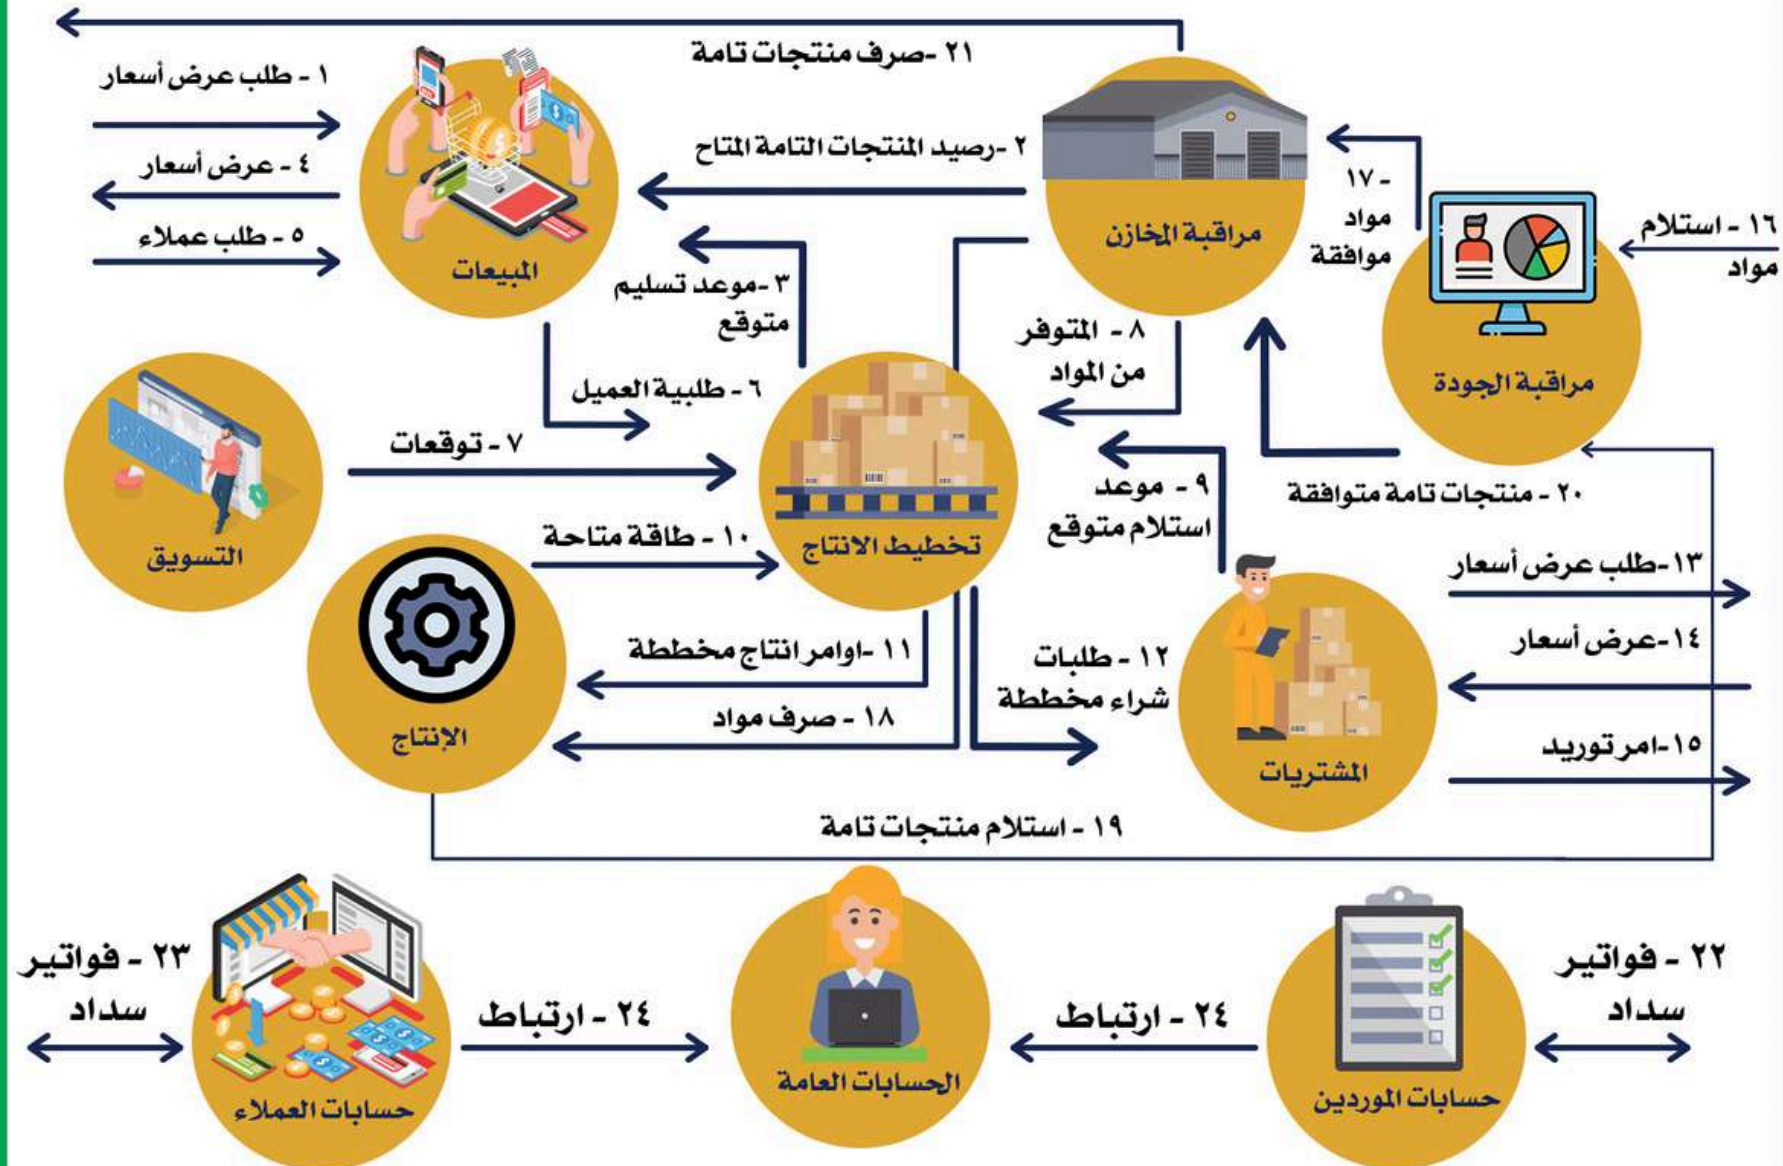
٢١ -صرف منتجات تامة

١ - طلب عرض أسعار

٤ - عرض أسعار

٥ - طلب عملاء

المبيعات

٢ -رصيد المنتجات التامة المتاح

مراقبة المخازن

١٧ - مواد موافقة

١٦ - استلام مواد

مراقبة الجودة

٣ -موعد تسليم متوقع

٨ - المتوفر من المواد

٦ - طلبية العميل

التسويق

٧ - توقعات

تخطيط الانتاج

٩ - موعد استلام متوقع

٢٠ - منتجات تامة متوافقة

١٠ - طاقة متاحة

١٣-طلب عرض أسعار

١٤-عرض أسعار

١٥-امر توريد

١١ -اوامر انتاج مخططة

١٢ - طلبات شراء مخططة

١٨ - صرف مواد

الإنتاج

المشتريات

١٩ - استلام منتجات تامة

٢٣ - فواتير سداد

٢٤ - ارتباط

٢٤ - ارتباط

٢٢ - فواتير سداد

حسابات العملاء

الحسابات العامة

حسابات الموردين